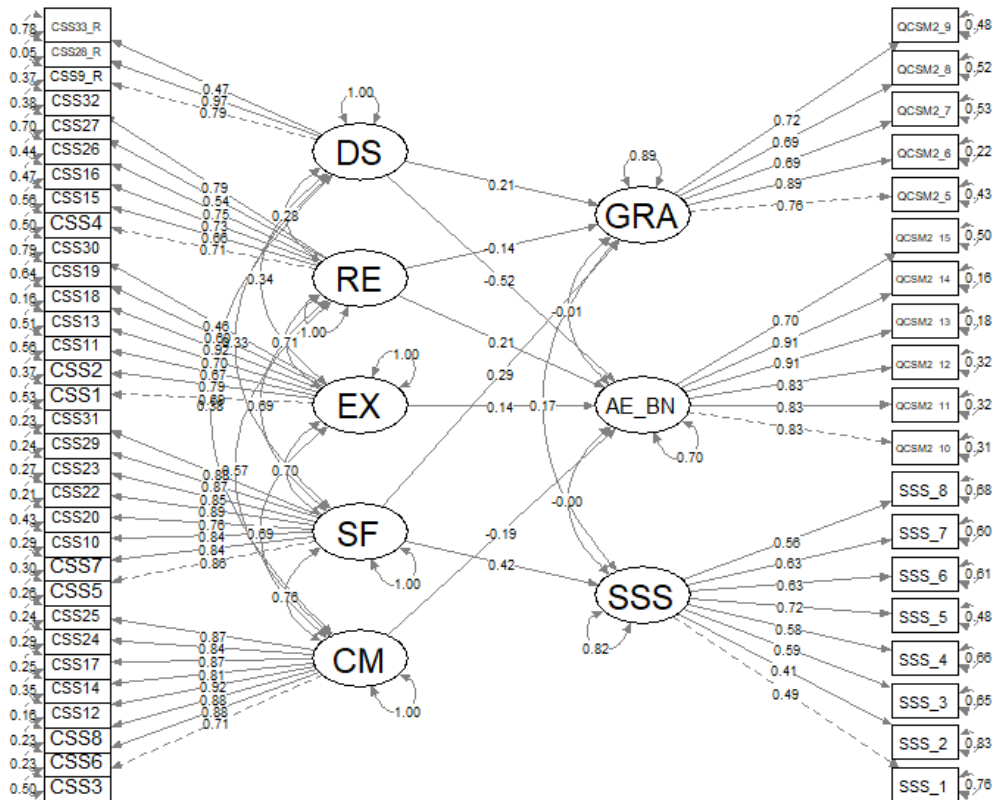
0.78 CSS33_R
0.05 CSS28_R
0.37 CSS9_R
0.38 CSS32
0.70 CSS27
0.44 CSS26
0.47 CSS16
0.56 CSS15
0.50 CSS4
0.79 CSS30
0.64 CSS19
0.16 CSS18
0.51 CSS13
0.56 CSS11
0.37 CSS2
0.53 CSS1
0.23 CSS31
0.24 CSS29
0.27 CSS23
0.21 CSS22
0.43 CSS20
0.29 CSS10
0.30 CSS7
0.26 CSS5
0.24 CSS25
0.29 CSS24
0.25 CSS17
0.35 CSS14
0.16 CSS12
0.23 CSS8
0.23 CSS6
0.50 CSS3

0.47
0.97
0.79
1.00
DS
0.79
0.54
0.75
0.73
0.66
0.71
0.28
RE
0.34
1.00
0.46
0.60
0.33
0.92
0.70
0.67
0.79
0.66
0.58
0.71
EX
1.00
0.69
0.88
0.57
0.87
0.85
0.89
0.76
0.84
0.84
0.86
0.70
0.69
SF
1.00
0.76
0.87
0.84
0.87
0.81
0.92
0.88
0.88
0.71
CM
1.00

0.21
-0.14
-0.52
0.21
0.29
0.14
0.17
-0.01
-0.00
-0.19
0.42

0.89
GRA
AE_BN
0.70
SSS
0.82

0.72
0.69
0.69
0.89
0.76
0.70
0.91
0.91
0.83
0.83
0.83
0.56
0.63
0.63
0.72
0.58
0.59
0.41
0.49

QCSM2_9 0.48
QCSM2_8 0.52
QCSM2_7 0.53
QCSM2_6 0.22
QCSM2_5 0.43
QCSM2 15 0.50
QCSM2 14 0.16
QCSM2 13 0.18
QCSM2 12 0.32
QCSM2 11 0.32
QCSM2 10 0.31
SSS_8 0.68
SSS_7 0.60
SSS_6 0.61
SSS_5 0.48
SSS_4 0.66
SSS_3 0.65
SSS_2 0.83
SSS_1 0.76